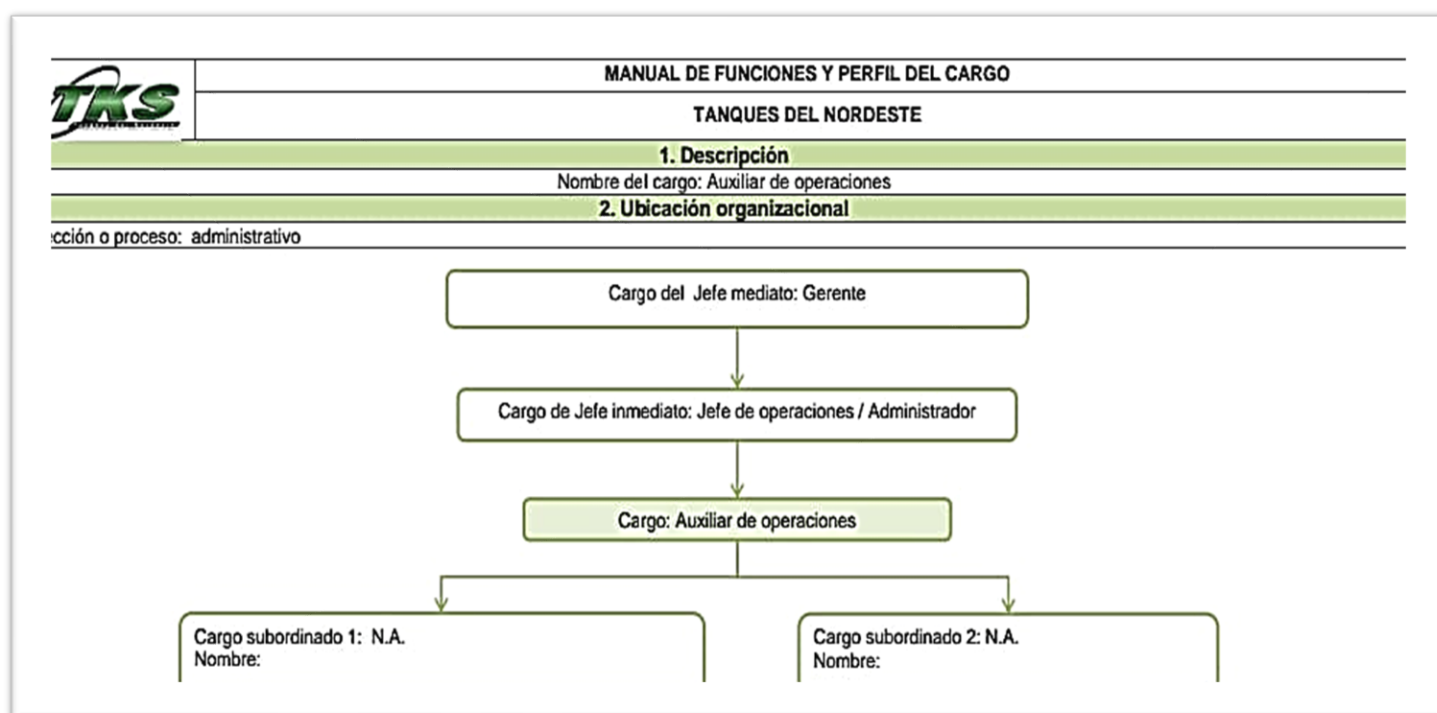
TKS

MANUAL DE FUNCIONES Y PERFIL DEL CARGO

TANQUES DEL NORDESTE

1. Descripción

Nombre del cargo: Auxiliar de operaciones

2. Ubicación organizacional

ección o proceso: administrativo

Cargo del Jefe mediato: Gerente

Cargo de Jefe inmediato: Jefe de operaciones / Administrador

Cargo: Auxiliar de operaciones

Cargo subordinado 1: N.A.
Nombre:

Cargo subordinado 2: N.A.
Nombre: